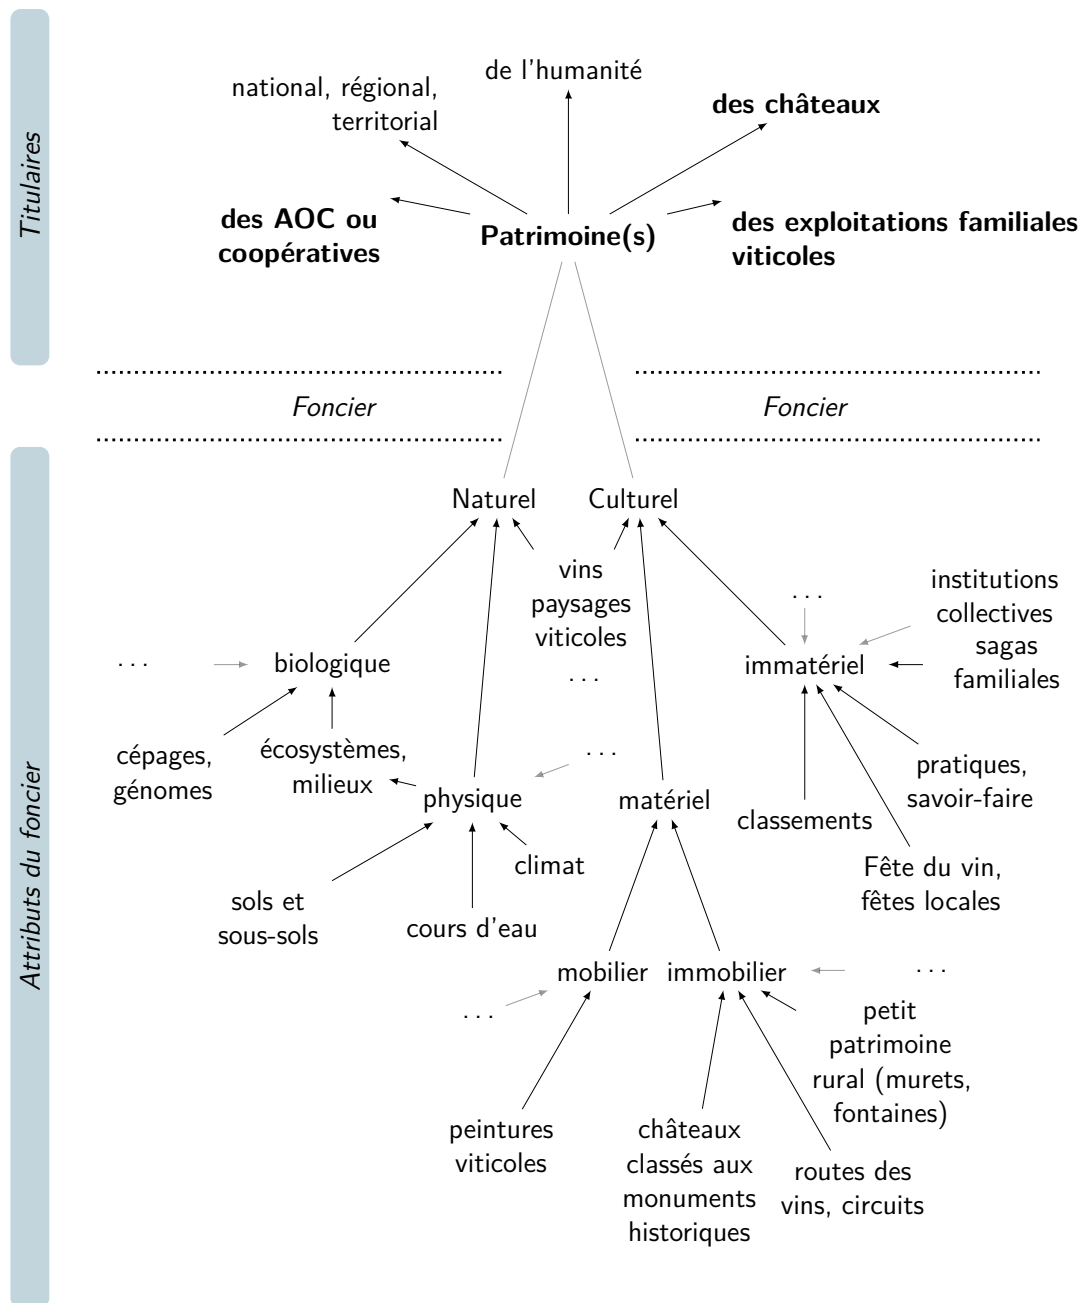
Titulaires

national, régional, territorial

de l'humanité

des châteaux

des AOC ou coopératives

Patrimoine(s)

des exploitations familiales viticoles

Foncier

Foncier

Attributs du foncier

Naturel

Culturel

vins paysages viticoles

. . .

. . .

institutions collectives

sagas familiales

. . .

biologique

immatériel

cépages, génomes

écosystèmes, milieux

. . .

physique

matériel

pratiques, savoir-faire

classements

climat

Fête du vin, fêtes locales

sols et sous-sols

cours d'eau

mobilier

immobilier

. . .

. . .

petit patrimoine rural (murets, fontaines)

peintures viticoles

châteaux classés aux monuments historiques

routes des vins, circuits